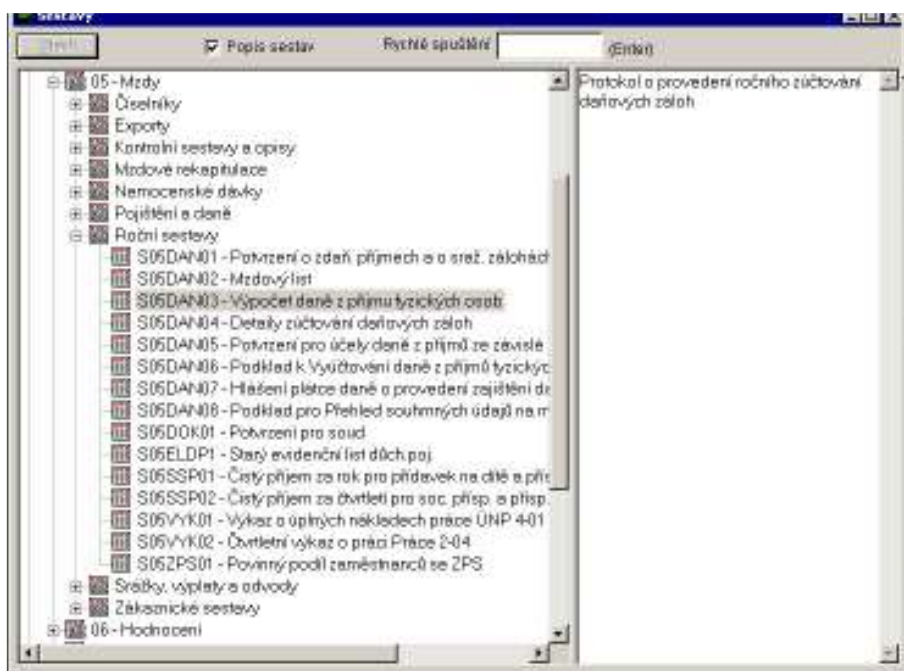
Sestavy

Tisk

Popis sestav

Rychlé spuštění

(Enter)

05 - Mzdy
Číselníky
Exporty
Kontrolní sestavy a opisy
Mzdové rekapitulace
Nemocenské dávky
Pojištění a daně
Roční sestavy
S05DAN01 - Potvrzení o zdaň. příjmech a o sraž. zálohách
S05DAN02 - Mzdový list
S05DAN03 - Výpočet daně z příjmu fyzických osob
S05DAN04 - Detaily zúčtování daňových záloh
S05DAN05 - Potvrzení pro účely daně z příjmů ze závislé
S05DAN06 - Podklad k Vyúčtování daně z příjmů fyzický
S05DAN07 - Hlášení plátce daně o provedení zajištění d
S05DAN08 - Podklad pro Přehled souhrnných údajů na r
S05DOK01 - Potvrzení pro soud
S05ELDP1 - Starý evidenční list důch.poj.
S05SSP01 - Čistý příjem za rok pro přídavek na dítě a pří
S05SSP02 - Čistý příjem za čtvrtletí pro soc. přísp. a přísp.
S05VYK01 - Výkaz o úplných nákladech práce ÚNP 4-01
S05VYK02 - Čtvrtletní výkaz o práci Práce 2-04
S05ZPS01 - Povinný podíl zaměstnanců se ZPS
Srážky, výplaty a odvody
Zákaznické sestavy
06 - Hodnocení

Protokol o provedení ročního zúčtování daňových záloh